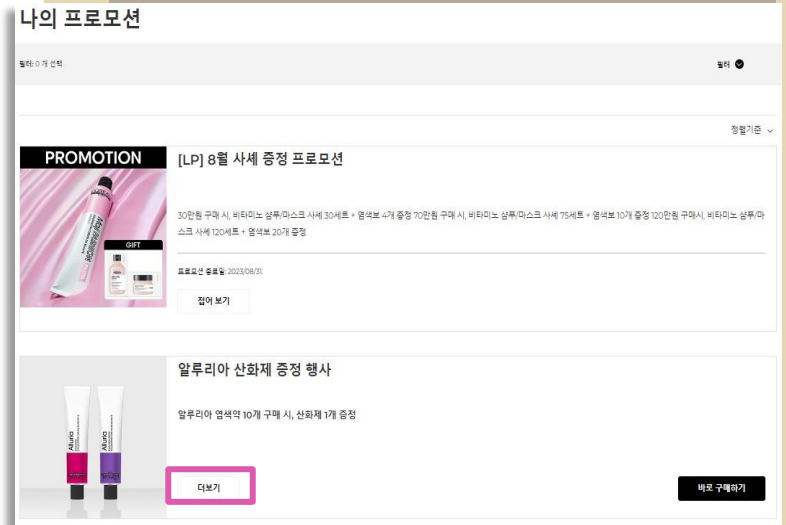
나의 프로모션

필터: 0 개 선택

필터

정렬기준

PROMOTION

GIFT

[LP] 8월 샤쉐 증정 프로모션

30만원 구매 시, 비타미노 샴푸/마스크 샤쉐 30세트 + 염색보 4개 증정 70만원 구매 시, 비타미노 샴푸/마스크 샤쉐 75세트 + 염색보 10개 증정 120만원 구매시, 비타미노 샴푸/마스크 샤쉐 120세트 + 염색보 20개 증정

프로모션 종료일: 2023/08/31.

접어 보기

Aluria

Aluria

알루리아 산화제 증정 행사

알루리아 염색약 10개 구매 시, 산화제 1개 증정

더보기

바로 구매하기